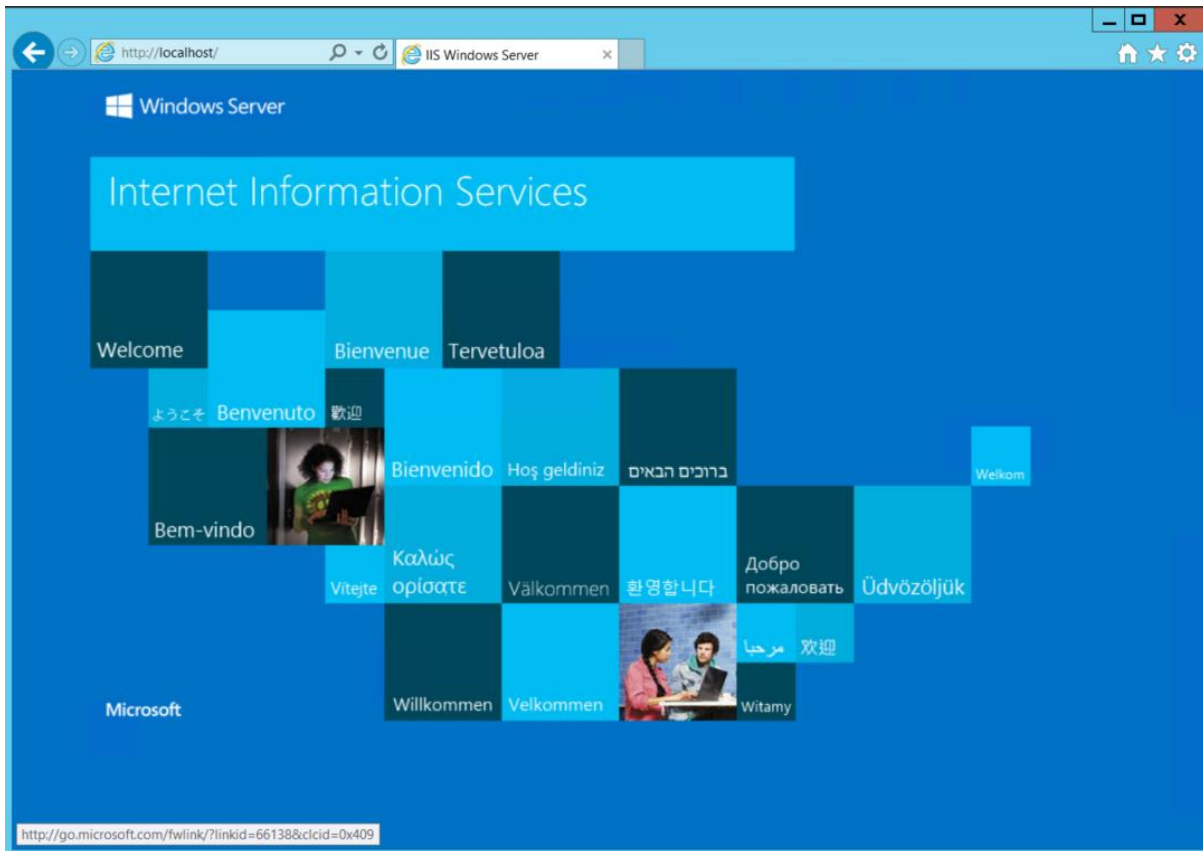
http://localhost/
IIS Windows Server

Windows Server

Internet Information Services

Welcome
Bienvenue
Tervetuloa
ようこそ
Benvenuto
歡迎
Bienvenido
Hoş geldiniz
ברוכים הבאים
Welkom
Bem-vindo
Vítejte
Καλώς ορίσατε
Välkommen
환영합니다
Добро пожаловать
Üdvözöljük
مرحبا
欢迎
Willkommen
Velkommen
Witamy

Microsoft

http://go.microsoft.com/fwlink/?linkid=66138&clcid=0x409